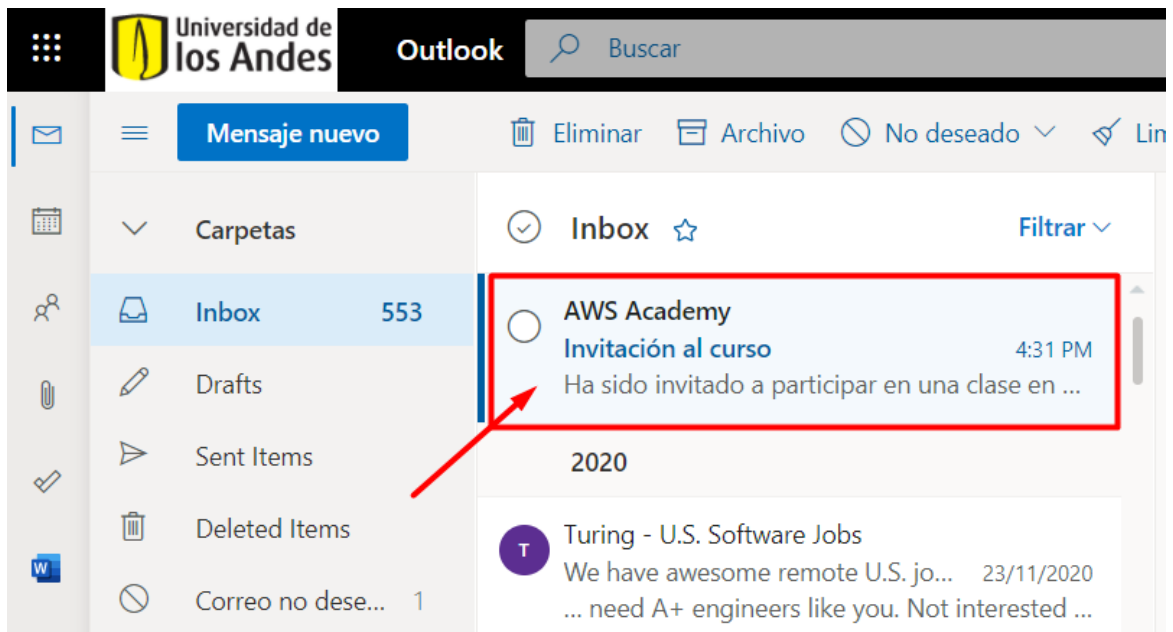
Universidad de los Andes
Outlook
Buscar

Mensaje nuevo
Eliminar
Archivo
No deseado
Lin

Carpetas
Inbox 553
Drafts
Sent Items
Deleted Items
Correo no dese... 1

Inbox
Filtrar

AWS Academy
Invitación al curso 4:31 PM
Ha sido invitado a participar en una clase en ...

2020

T
Turing - U.S. Software Jobs
We have awesome remote U.S. jo... 23/11/2020
... need A+ engineers like you. Not interested ...